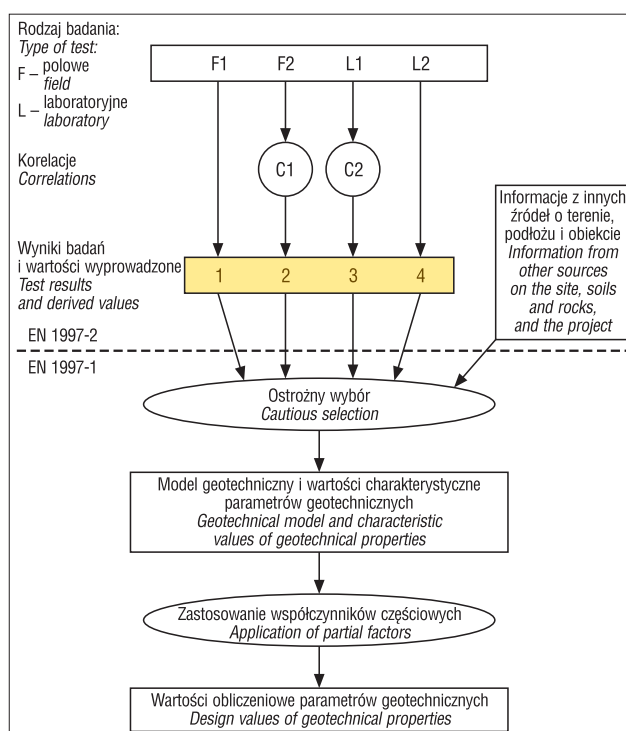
Rodzaj badania:
Type of test:
F – polowe
field
L – laboratoryjne
laboratory

F1 F2 L1 L2

Korelacje
Correlations

C1 C2

Informacje z innych źródeł o terenie, podłożu i obiekcie
Information from other sources on the site, soils and rocks, and the project

Wyniki badań i wartości wyprowadzone
Test results and derived values

1 2 3 4

EN 1997-2

EN 1997-1

Ostrożny wybór
Cautious selection

Model geotechniczny i wartości charakterystyczne parametrów geotechnicznych
Geotechnical model and characteristic values of geotechnical properties

Zastosowanie współczynników częściowych
Application of partial factors

Wartości obliczeniowe parametrów geotechnicznych
Design values of geotechnical properties